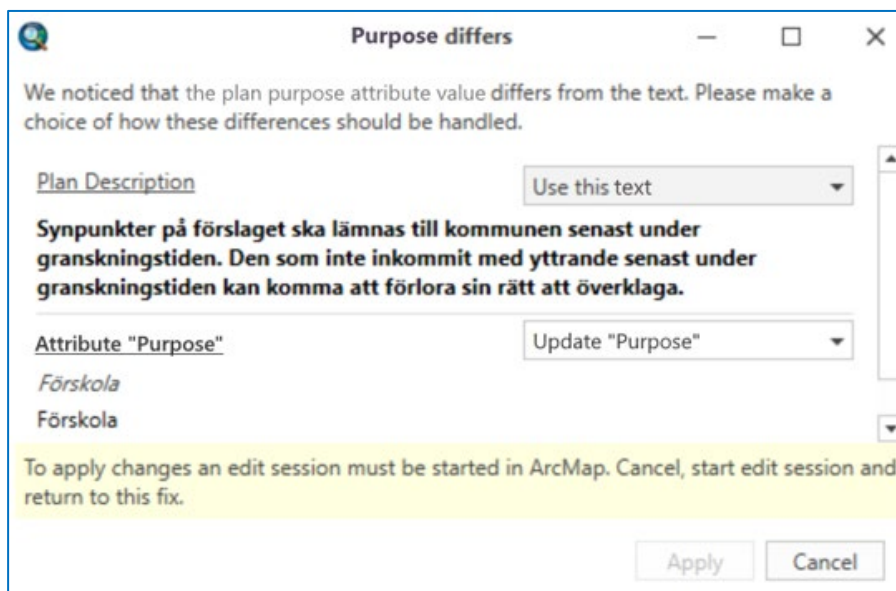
Purpose differs

We noticed that the plan purpose attribute value differs from the text. Please make a choice of how these differences should be handled.

Plan Description

Use this text

**Synpunkter på förslaget ska lämnas till kommunen senast under granskningstiden. Den som inte inkommit med yttrande senast under granskningstiden kan komma att förlora sin rätt att överklaga.**

Attribute "Purpose"

Update "Purpose"

*Förskola*

Förskola

To apply changes an edit session must be started in ArcMap. Cancel, start edit session and return to this fix.

Apply

Cancel